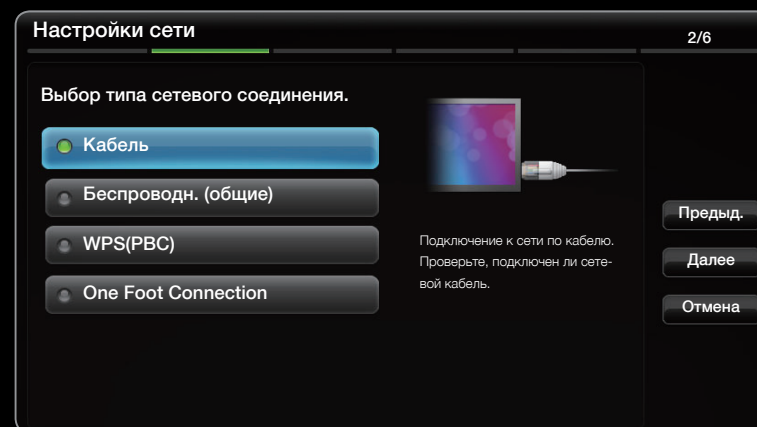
Настройки сети

2/6

Выбор типа сетевого соединения.

Кабель

Беспроводн. (общие)

WPS(PBC)

One Foot Connection

Подключение к сети по кабелю. Проверьте, подключен ли сетевой кабель.

Предыд.

Далее

Отмена